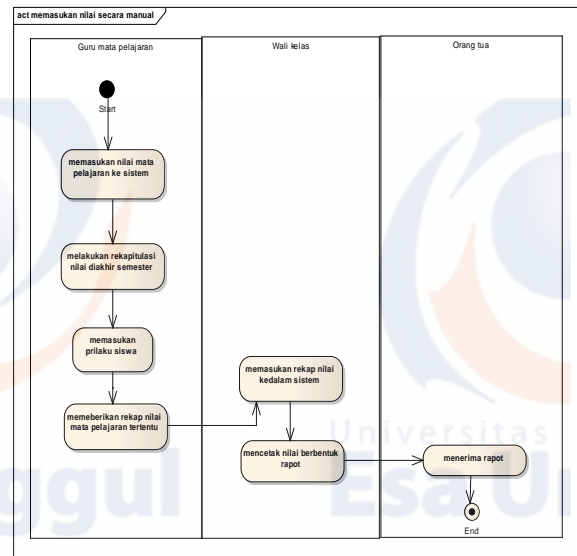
act memasukan nilai secara manual

Guru mata pelajaran

Wali kelas

Orang tua

Start

memasukan nilai mata pelajaran ke sistem

melakukan rekapitulasi nilai diakhir semester

memasukan prilaku siswa

memeberikan rekap nilai mata pelajaran tertentu

memasukan rekap nilai kedalam sistem

mencetak nilai berbentuk rapot

menerima rapot

End

Universitas
ggul Esa U